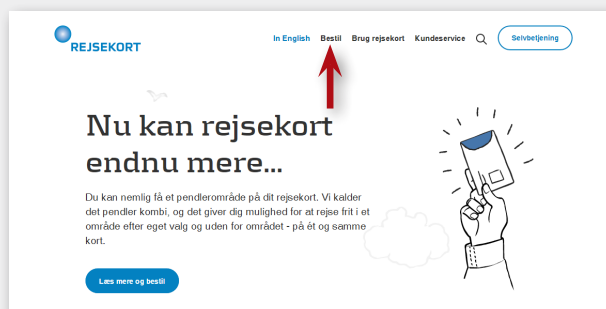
REJSEKORT

In English Bestil Brug rejsekort Kundeservice Selvbetjening

Nu kan rejsekort endnu mere...

Du kan nemlig få et pendlerområde på dit rejsekort. Vi kalder det pendler kombi, og det giver dig mulighed for at rejse frit i et område efter eget valg og uden for området - på ét og samme kort.

Læs mere og bestil